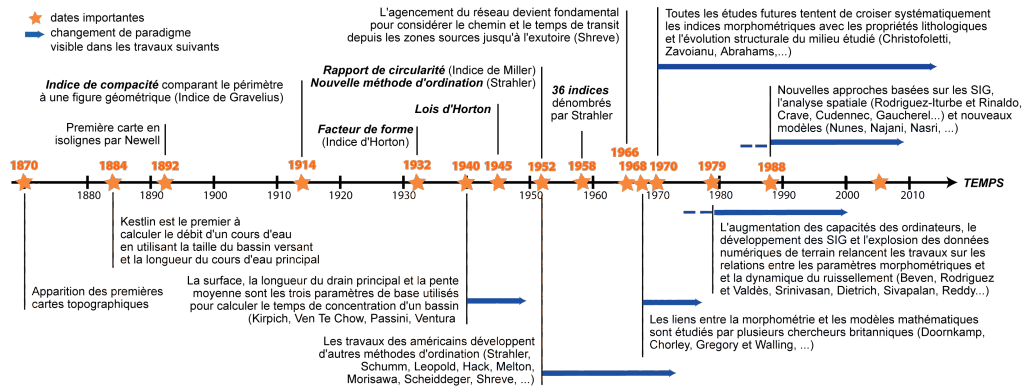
dates importantes
changement de paradigme visible dans les travaux suivants

**Indice de compacité** comparant le périmètre à une figure géométrique (Indice de Gravelius)

Première carte en isolignes par Newell

**Rapport de circularité** (Indice de Miller)
**Nouvelle méthode d'ordination** (Strahler)

**Facteur de forme** (Indice d'Horton)

**Lois d'Horton**

L'agencement du réseau devient fondamental pour considérer le chemin et le temps de transit depuis les zones sources jusqu'à l'exutoire (Shreve)

**36 indices** dénombrés par Strahler

Toutes les études futures tentent de croiser systématiquement les indices morphométriques avec les propriétés lithologiques et l'évolution structurale du milieu étudié (Christofoletti, Zavoianu, Abrahams,...)

Nouvelles approches basées sur les SIG, l'analyse spatiale (Rodriguez-Iturbe et Rinaldo, Crave, Cudennec, Gaucherel...) et nouveaux modèles (Nunes, Najani, Nasri, ...)

1870 1884 1892 1914 1932 1940 1945 1952 1958 1966 1968 1970 1979 1988

1880 1890 1900 1910 1920 1930 1950 1960 1970 1980 1990 2000 2010

TEMPS

Kestlin est le premier à calculer le débit d'un cours d'eau en utilisant la taille du bassin versant et la longueur du cours d'eau principal

Apparition des premières cartes topographiques

La surface, la longueur du drain principal et la pente moyenne sont les trois paramètres de base utilisés pour calculer le temps de concentration d'un bassin (Kirpich, Ven Te Chow, Passini, Ventura

Les travaux des américains développent d'autres méthodes d'ordination (Strahler, Schumm, Leopold, Hack, Melton, Morisawa, Scheiddeger, Shreve, ...)

L'augmentation des capacités des ordinateurs, le développement des SIG et l'explosion des données numériques de terrain relancent les travaux sur les relations entre les paramètres morphométriques et la dynamique du ruissellement (Beven, Rodriguez et Valdès, Srinivasan, Dietrich, Sivapalan, Reddy...)

Les liens entre la morphométrie et les modèles mathématiques sont étudiés par plusieurs chercheurs britanniques (Doornkamp, Chorley, Gregory et Walling, ...)